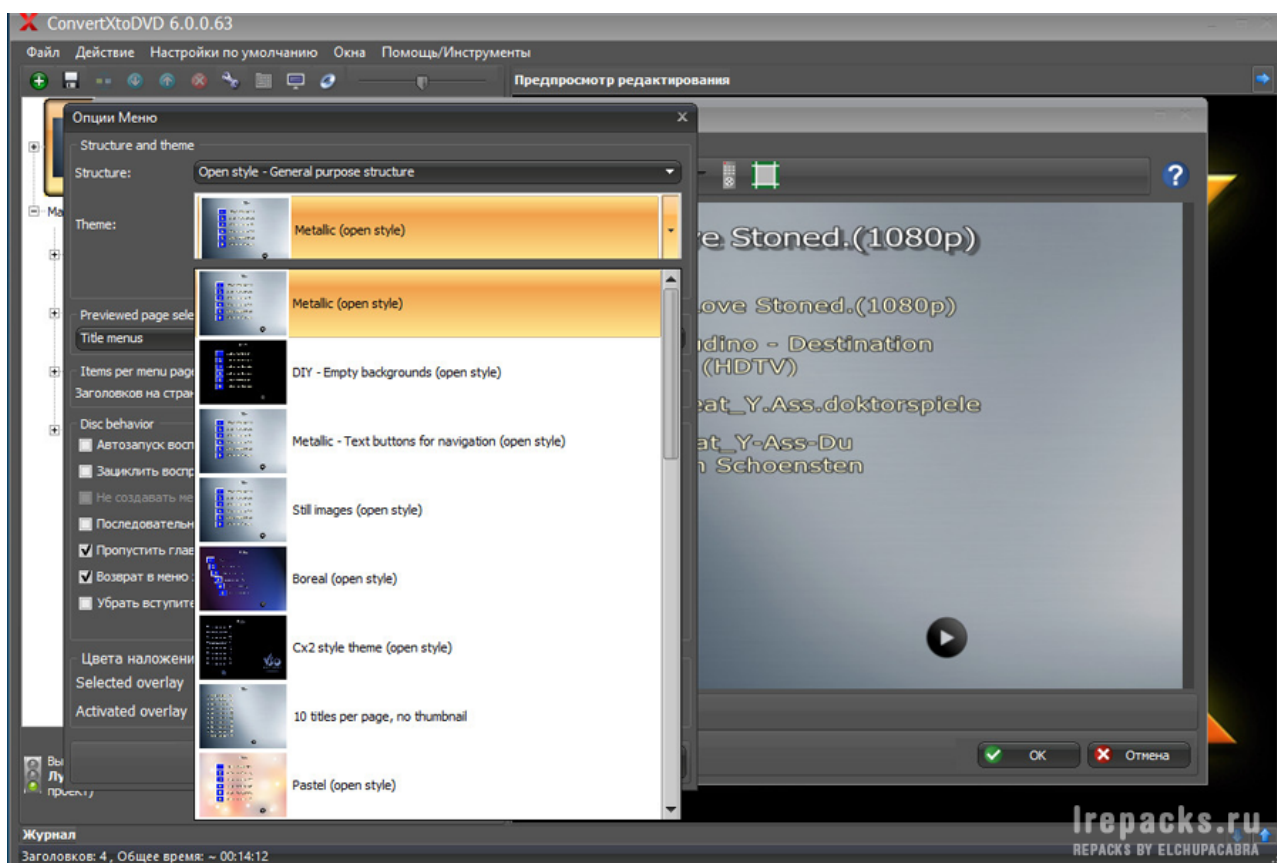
ConvertXtoDVD 6.0.0.63

Файл Действие Настройки по умолчанию Окна Помощь/Инструменты

Предпросмотр редактирования

Опции Меню

Structure and theme

Structure: Open style - General purpose structure

Theme: Metallic (open style)

Metallic (open style)

DIY - Empty backgrounds (open style)

Metallic - Text buttons for navigation (open style)

Still images (open style)

Boreal (open style)

Cx2 style theme (open style)

10 titles per page, no thumbnail

Pastel (open style)

Previewed page sele

Title menus

Items per menu page

Заголовков на стран

Disc behavior

Автозапуск восп

Зациклить воспр

Не создавать ме

Последовательн

Пропустить глав

Возврат в меню

Убрать вступите

Цвета наложени

Selected overlay

Activated overlay

Ма

e Stoned.(1080p)

ove Stoned.(1080p)

dino - Destination

(HDTV)

eat_Y.Ass.doktorspiele

at_Y-Ass-Du

n Schoensten

OK

Отмена

Вы

Лу

проект)

Журнал

Заголовков: 4 , Общее время: ~ 00:14:12

Irepacks.ru

REPACKS BY ELCHUPACABRA